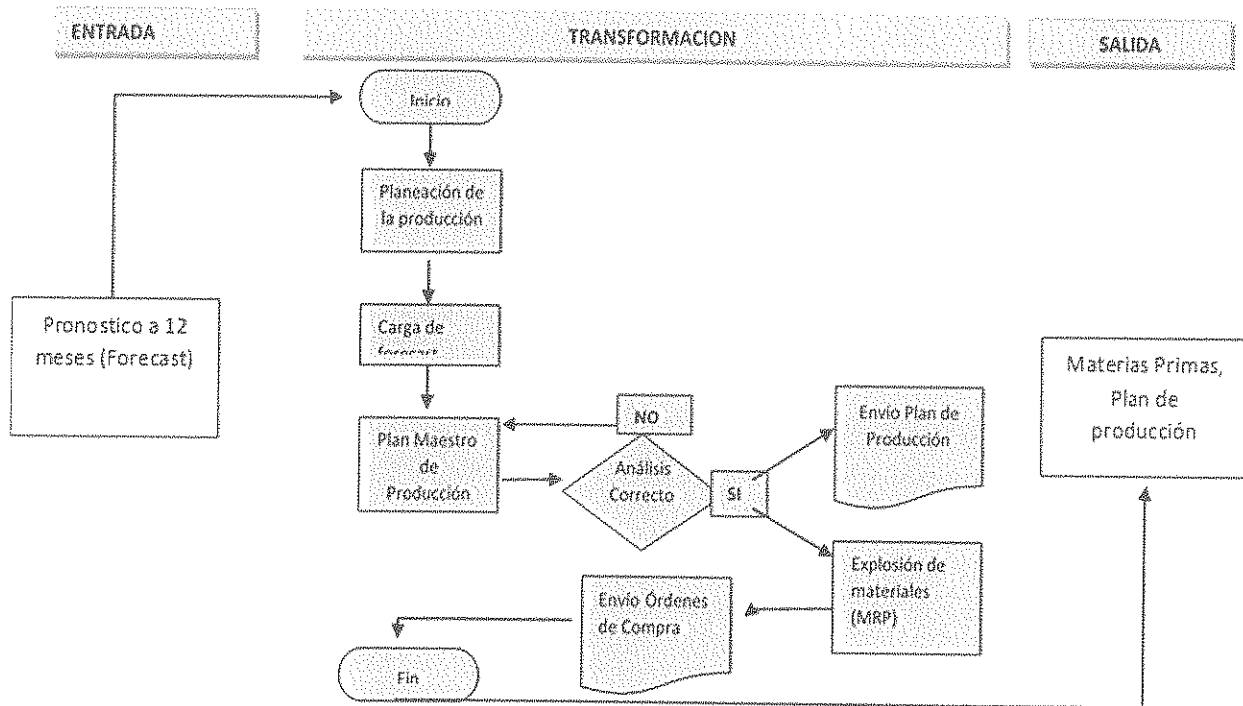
ENTRADA

TRANSFORMACION

SALIDA

Pronostico a 12 meses (Forecast)

Inicio

Planeación de la producción

Carga de forecast

Plan Maestro de Producción

NO

Análisis Correcto

SI

Envio Plan de Producción

Explosión de materiales (MRP)

Envio Órdenes de Compra

Fin

Materias Primas, Plan de producción